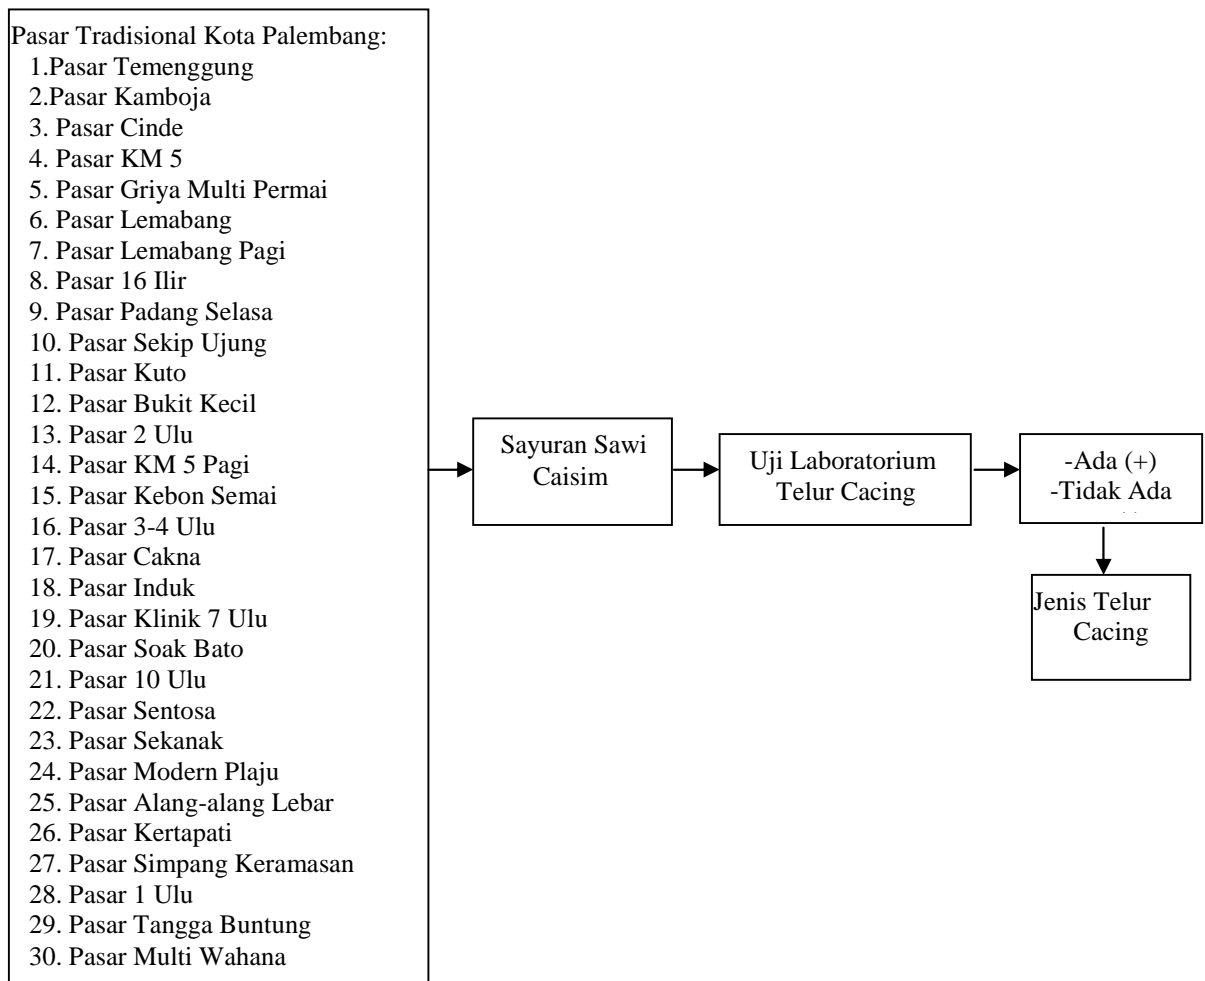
Pasar Tradisional Kota Palembang:
1.Pasar Temenggung
2.Pasar Kamboja
3. Pasar Cinde
4. Pasar KM 5
5. Pasar Griya Multi Permai
6. Pasar Lemabang
7. Pasar Lemabang Pagi
8. Pasar 16 Ilir
9. Pasar Padang Selasa
10. Pasar Sekip Ujung
11. Pasar Kuto
12. Pasar Bukit Kecil
13. Pasar 2 Ulu
14. Pasar KM 5 Pagi
15. Pasar Kebon Semai
16. Pasar 3-4 Ulu
17. Pasar Cakna
18. Pasar Induk
19. Pasar Klinik 7 Ulu
20. Pasar Soak Bato
21. Pasar 10 Ulu
22. Pasar Sentosa
23. Pasar Sekanak
24. Pasar Modern Plaju
25. Pasar Alang-alang Lebar
26. Pasar Kertapati
27. Pasar Simpang Keramasan
28. Pasar 1 Ulu
29. Pasar Tangga Buntung
30. Pasar Multi Wahana

Sayuran Sawi Caisim

Uji Laboratorium Telur Cacing

-Ada (+)
-Tidak Ada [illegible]

Jenis Telur Cacing